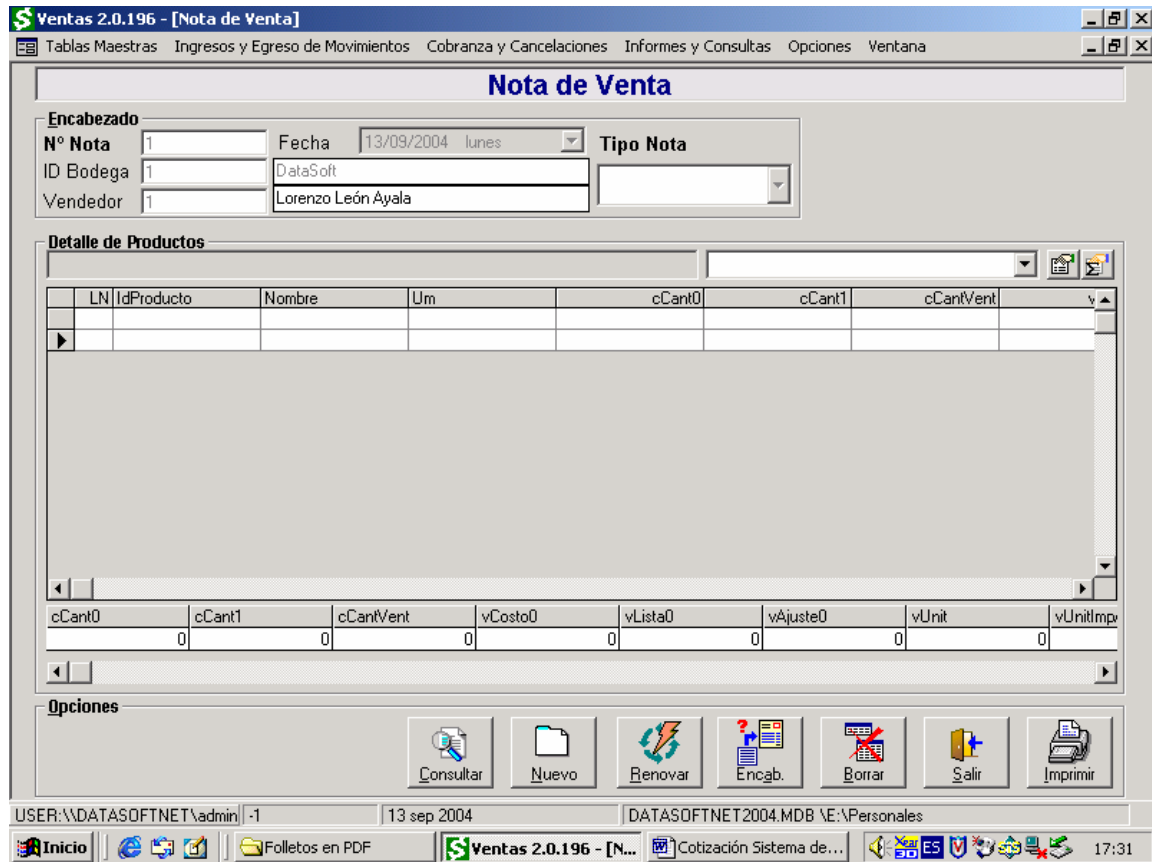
Ventas 2.0.196 - [Nota de Venta]

Tablas Maestras Ingresos y Egreso de Movimientos Cobranza y Cancelaciones Informes y Consultas Opciones Ventana

Nota de Venta

Encabezado
Nº Nota 1
Fecha 13/09/2004 lunes
Tipo Nota
ID Bodega 1 DataSoft
Vendedor 1 Lorenzo León Ayala

Detalle de Productos

| LN | IdProducto | Nombre | Um | cCant0 | cCant1 | cCantVent | v |
|---|---|---|---|---|---|---|---|
| | | | | | | | |
| | | | | | | | |

| cCant0 | cCant1 | cCantVent | vCosto0 | vLista0 | vAjuste0 | vUnit | vUnitImp |
|---|---|---|---|---|---|---|---|
| 0 | 0 | 0 | 0 | 0 | 0 | 0 | |

Opciones
Consultar Nuevo Renovar Encab. Borrar Salir Imprimir

USER:\\DATASOFTNET\admin -1 13 sep 2004 DATASOFTNET2004.MDB \E:\Personales

Inicio Folletos en PDF Ventas 2.0.196 - [N... Cotización Sistema de... ES 17:31